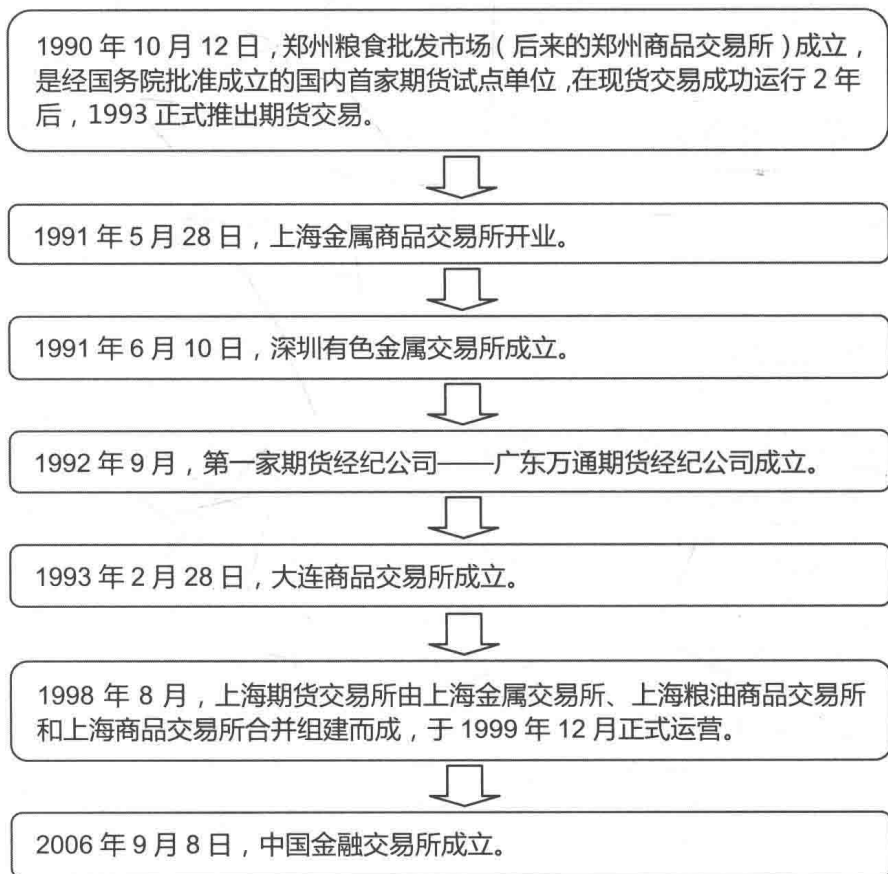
1990 年 10 月 12 日，郑州粮食批发市场（后来的郑州商品交易所）成立，是经国务院批准成立的国内首家期货试点单位，在现货交易成功运行 2 年后，1993 正式推出期货交易。

1991 年 5 月 28 日，上海金属商品交易所开业。

1991 年 6 月 10 日，深圳有色金属交易所成立。

1992 年 9 月，第一家期货经纪公司——广东万通期货经纪公司成立。

1993 年 2 月 28 日，大连商品交易所成立。

1998 年 8 月，上海期货交易所由上海金属交易所、上海粮油商品交易所和上海商品交易所合并组建而成，于 1999 年 12 月正式运营。

2006 年 9 月 8 日，中国金融交易所成立。